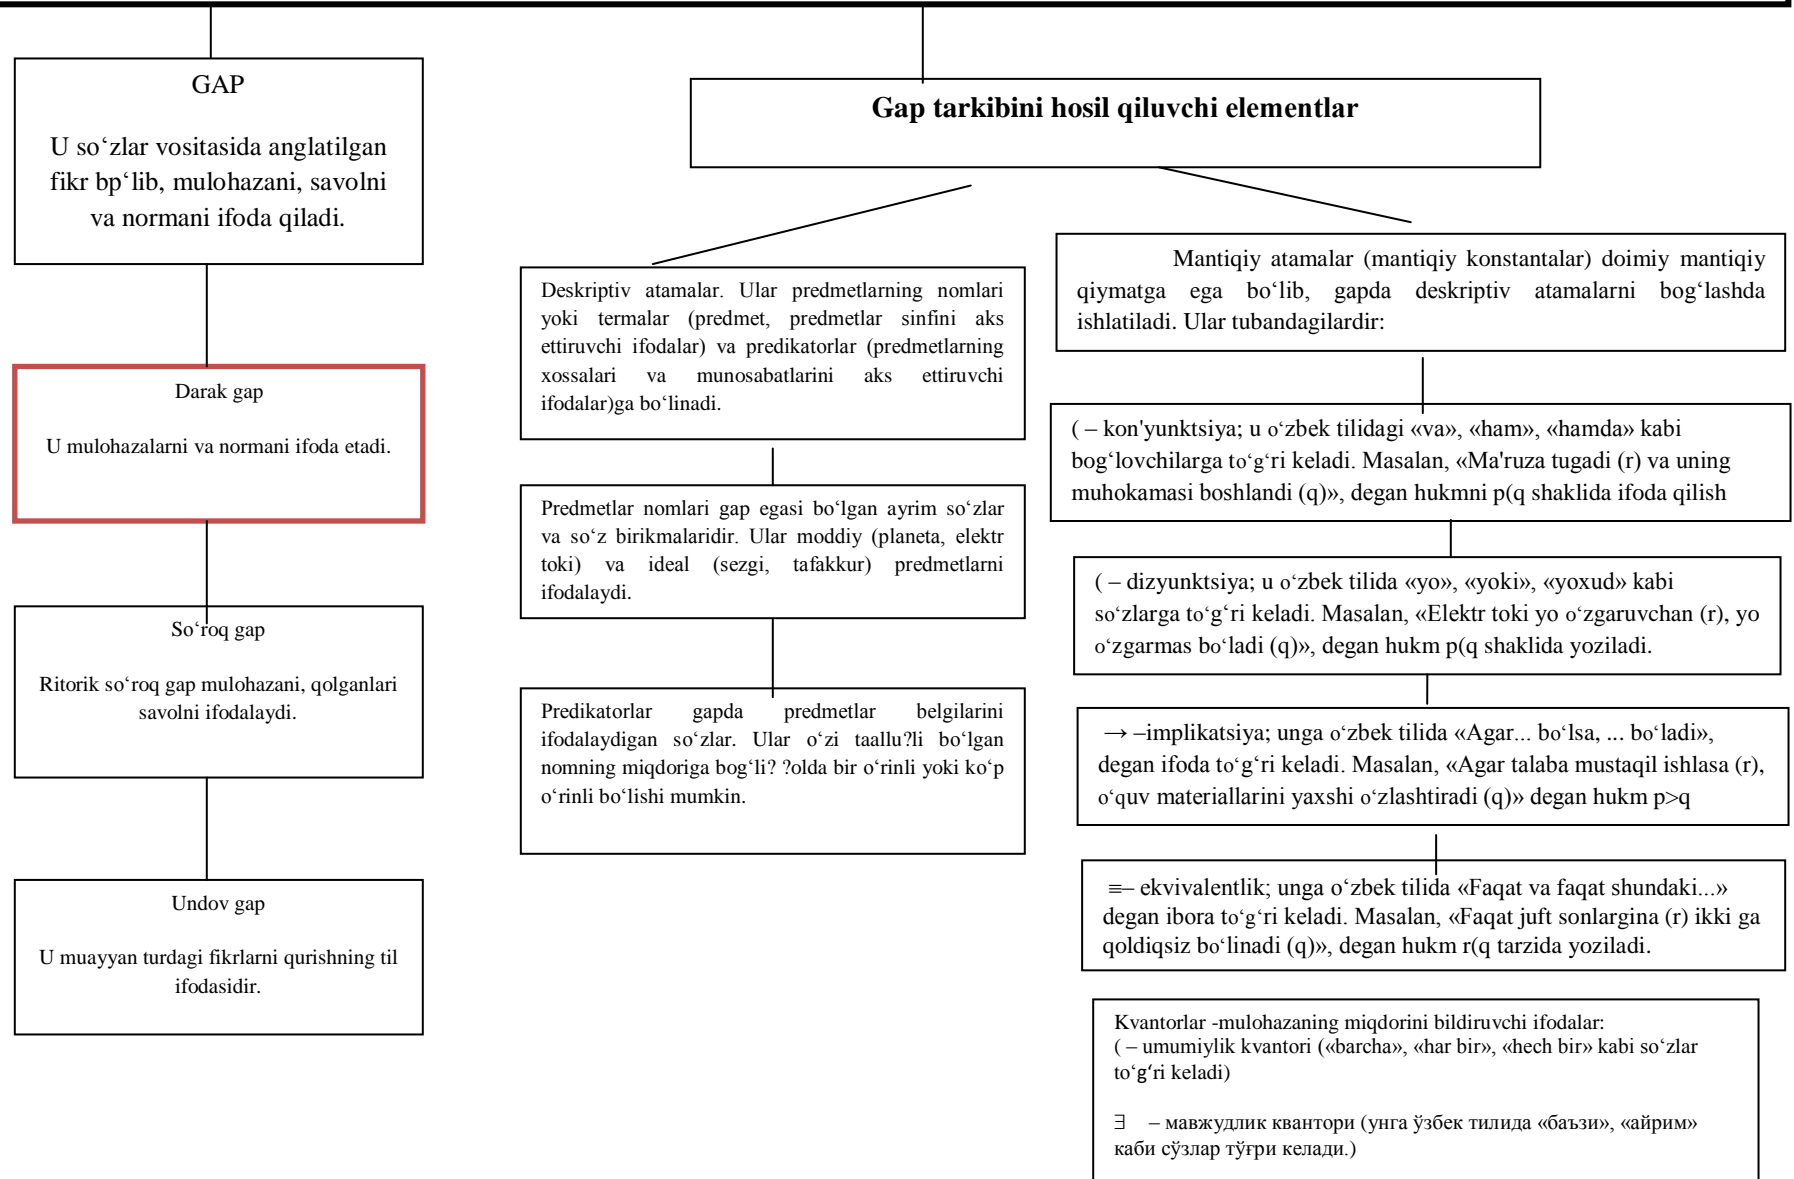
GAP

U so‘zlar vositasida anglatilgan fikr bp‘lib, mulohazani, savolni va normani ifoda qiladi.

Darak gap

U mulohazalarni va normani ifoda etadi.

So‘roq gap

Ritorik so‘roq gap mulohazani, qolganlari savolni ifodalaydi.

Undov gap

U muayyan turdagi fikrlarni qurishning til ifodasidir.

Gap tarkibini hosil qiluvchi elementlar

Deskriptiv atamalar. Ular predmetlarning nomlari yoki termalar (predmet, predmetlar sinfini aks ettiruvchi ifodalar) va predikatorlar (predmetlarning xossalari va munosabatlarini aks ettiruvchi ifodalar)ga bo‘linadi.

Predmetlar nomlari gap egasi bo‘lgan ayrim so‘zlar va so‘z birikmalaridir. Ular moddiy (planeta, elektr toki) va ideal (sezgi, tafakkur) predmetlarni ifodalaydi.

Predikatorlar gapda predmetlar belgilarini ifodalaydigan so‘zlar. Ular o‘zi taallu?li bo‘lgan nomning miqdoriga bog‘li? ?olda bir o‘rinli yoki ko‘p o‘rinli bo‘lishi mumkin.

Mantiqiy atamalar (mantiqiy konstantalar) doimiy mantiqiy qiymatga ega bo‘lib, gapda deskriptiv atamalarni bog‘lashda ishlatiladi. Ular tubandagilardir:

( – kon'yunktsiya; u o‘zbek tilidagi «va», «ham», «hamda» kabi bog‘lovchilarga to‘g‘ri keladi. Masalan, «Ma'ruza tugadi (r) va uning muhokamasi boshlandi (q)», degan hukmni p(q shaklida ifoda qilish

( – dizyunktsiya; u o‘zbek tilida «yo», «yoki», «yoxud» kabi so‘zlarga to‘g‘ri keladi. Masalan, «Elektr toki yo o‘zgaruvchan (r), yo o‘zgarmas bo‘ladi (q)», degan hukm p(q shaklida yoziladi.

→ –implikatsiya; unga o‘zbek tilida «Agar... bo‘lsa, ... bo‘ladi», degan ifoda to‘g‘ri keladi. Masalan, «Agar talaba mustaqil ishlasa (r), o‘quv materiallarini yaxshi o‘zlashtiradi (q)» degan hukm p>q

≡– ekvivalentlik; unga o‘zbek tilida «Faqat va faqat shundaki...» degan ibora to‘g‘ri keladi. Masalan, «Faqat juft sonlargina (r) ikki ga qoldiqsiz bo‘linadi (q)», degan hukm r(q tarzida yoziladi.

Kvantorlar -mulohazaning miqdorini bildiruvchi ifodalar:
( – umumiylik kvantori («barcha», «har bir», «hech bir» kabi so‘zlar to‘g‘ri keladi)

∃ – мавжудлик квантори (унга ўзбек тилида «баъзи», «айрим» каби сўзлар тўғри келади.)